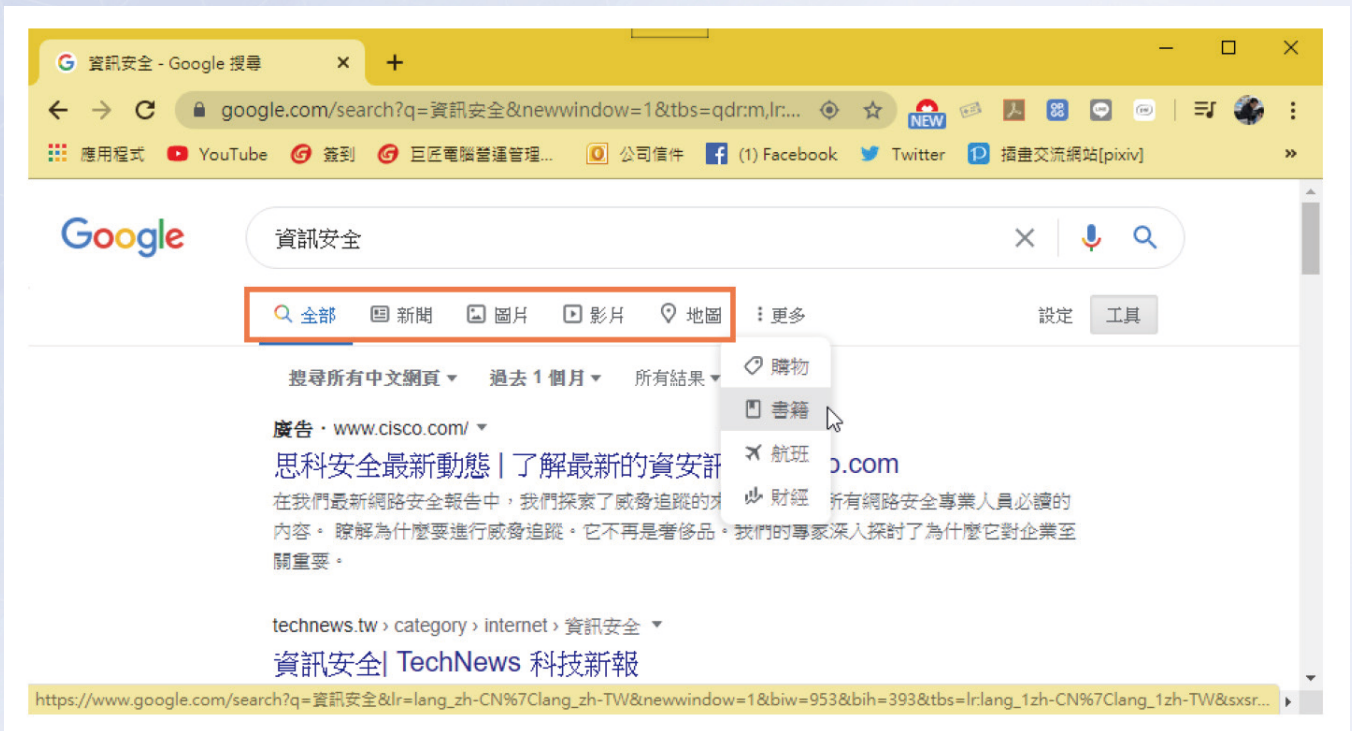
資訊安全 - Google 搜尋 ×
+

google.com/search?q=資訊安全&newwindow=1&tbs=qdr:m,lr:...

NEW

應用程式 YouTube 簽到 巨匠電腦營運管理... 公司信件 (1) Facebook Twitter 插畫交流網站[pixiv] »

Google

資訊安全

全部 新聞 圖片 影片 地圖 更多 設定 工具

搜尋所有中文網頁 過去 1 個月 所有結果

購物
書籍
航班
財經

廣告 · www.cisco.com/

思科安全最新動態 | 了解最新的資安訊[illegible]o.com

在我們最新網路安全報告中，我們探索了威脅追蹤的未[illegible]所有網路安全專業人員必讀的內容。 瞭解為什麼要進行威脅追蹤。它不再是奢侈品。我們的專家深入探討了為什麼它對企業至關重要。

technews.tw › category › internet › 資訊安全

資訊安全| TechNews 科技新報

https://www.google.com/search?q=資訊安全&lr=lang_zh-CN%7Clang_zh-TW&newwindow=1&biw=953&bih=393&tbs=lr:lang_1zh-CN%7Clang_1zh-TW&sxsr...